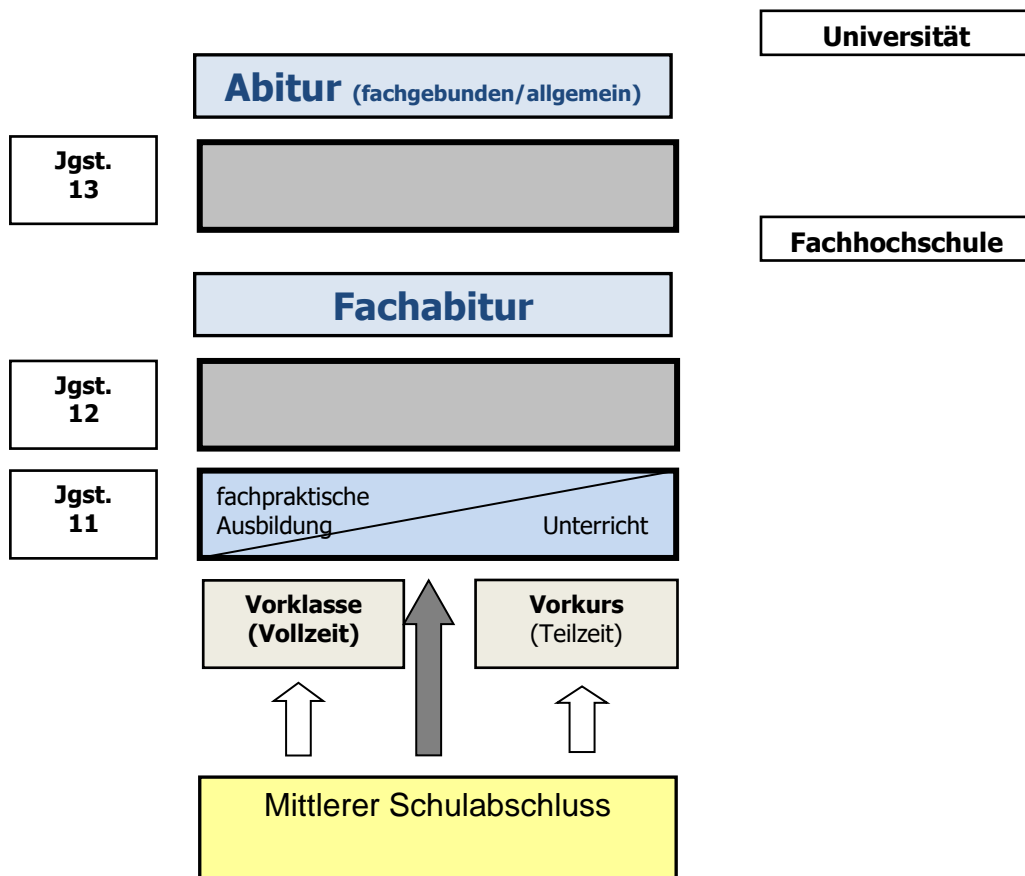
Universität

Abitur (fachgebunden/allgemein)

Jgst. 13

Fachhochschule

Fachabitur

Jgst. 12

Jgst. 11

fachpraktische Ausbildung

Unterricht

Vorklasse (Vollzeit)

Vorkurs (Teilzeit)

Mittlerer Schulabschluss